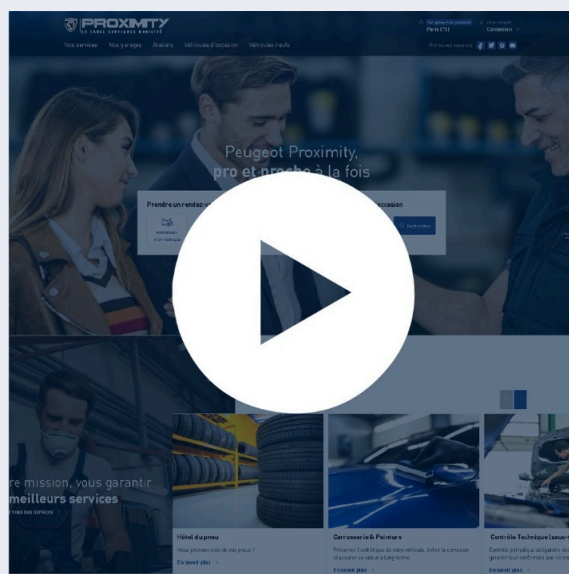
PROXIMITY
LE LABEL CERTIFIANT MOBILITÉ

Nos services   Nos garages   Ateliers   Véhicules d'occasion   Véhicules neufs

Paris 17E
Connexion

Peugeot Proximity,
pro et proche à la fois

Prendre un rendez-

occasion

re mission, vous garantir
meilleurs services

Hôtel du pneu

Carrosserie & Peinture

Contrôle Technique (sous-